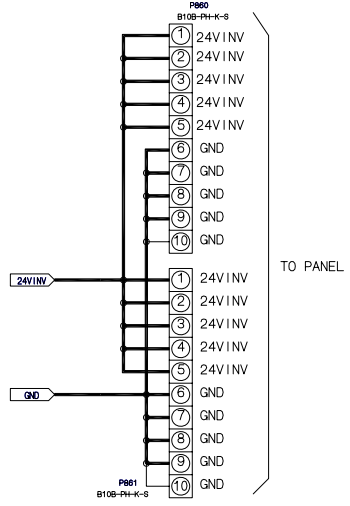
P860
B10B-PH-K-S

1 24VINV
2 24VINV
3 24VINV
4 24VINV
5 24VINV
6 GND
7 GND
8 GND
9 GND
10 GND

TO PANEL

24VINV

1 24VINV
2 24VINV
3 24VINV
4 24VINV
5 24VINV

GND

6 GND
7 GND
8 GND
9 GND
10 GND

P861
B10B-PH-K-S